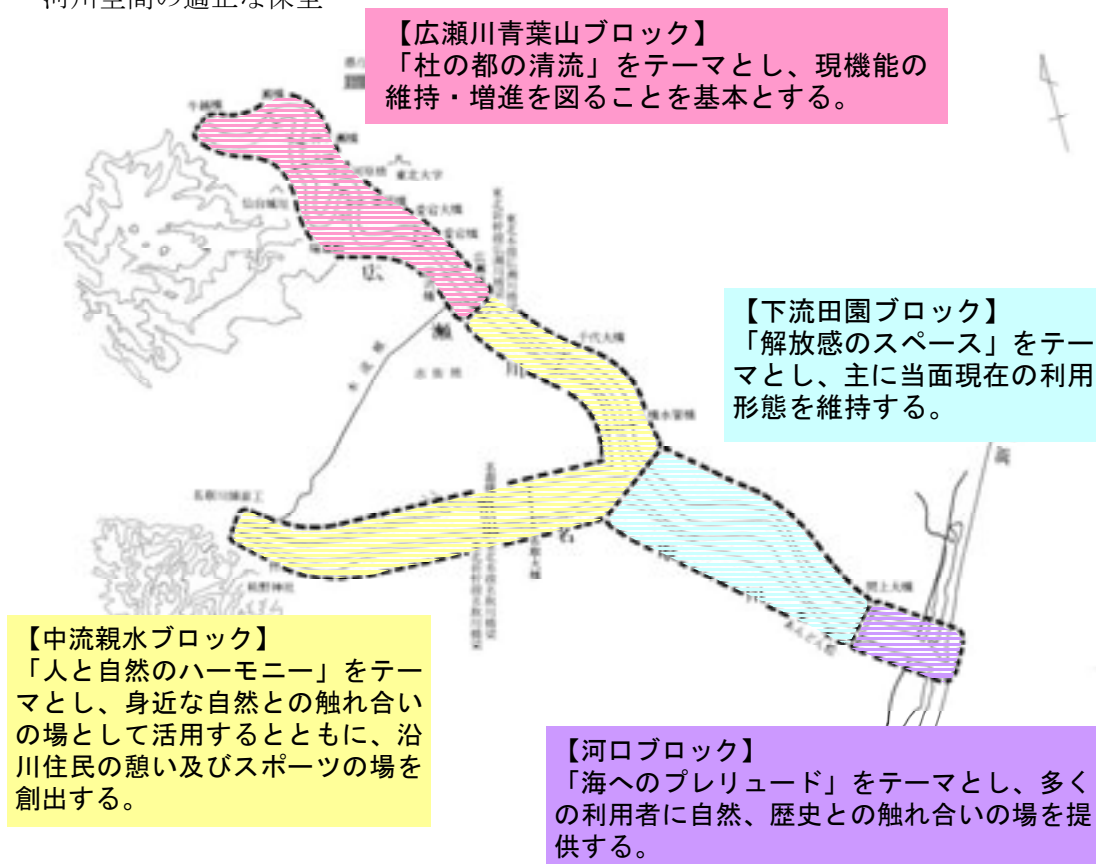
河川空間の適正な保全

【広瀬川青葉山ブロック】
「杜の都の清流」をテーマとし、現機能の維持・増進を図ることを基本とする。

【下流田園ブロック】
「解放感のスペース」をテーマとし、主に当面現在の利用形態を維持する。

【中流親水ブロック】
「人と自然のハーモニー」をテーマとし、身近な自然との触れ合いの場として活用するとともに、沿川住民の憩い及びスポーツの場を創出する。

【河口ブロック】
「海へのプレリュード」をテーマとし、多くの利用者に自然、歴史との触れ合いの場を提供する。